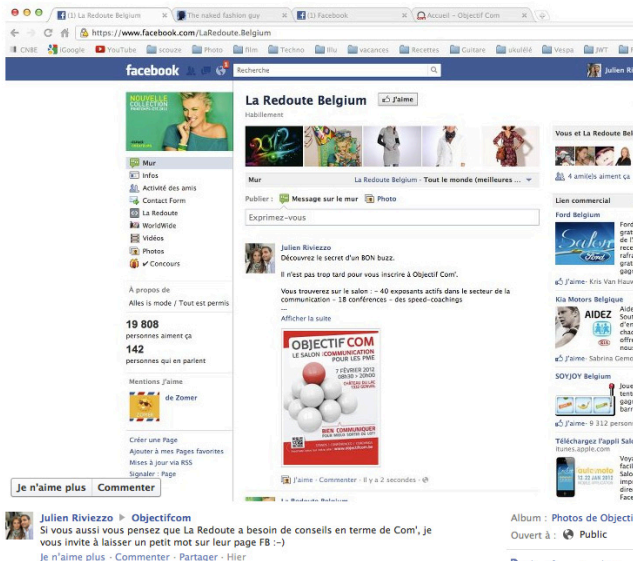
(1) La Redoute Belgium | The naked fashion guy | (1) Facebook | Accueil - Objectif Com

https://www.facebook.com/LaRedoute.Belgium

CNBE | iGoogle | YouTube | scouze | Photo | film | Techno | Illu | vacances | Recettes | Guitare | ukulélé | Vespa | JWT | Them

facebook | Recherche | Julien Riv

NOUVELLE COLLECTION

La Redoute Belgium | J'aime
Habillement

Mur
Infos
Activité des amis
Contact Form
La Redoute
WorldWide
Vidéos
Photos
Concours

À propos de
Alles is mode / Tout est permis

19 808
personnes aiment ça
142
personnes qui en parlent

Mentions J'aime
de Zomer

Créer une Page
Ajouter à mes Pages favorites
Mises à jour via RSS
Signaler la Page

Mur | La Redoute Belgium · Tout le monde (meilleures ...

Publier : Message sur le mur | Photo

Exprimez-vous

Julien Riviezzo
Découvrez le secret d'un BON buzz.

Il n'est pas trop tard pour vous inscrire à Objectif Com'.

Vous trouverez sur le salon : – 40 exposants actifs dans le secteur de la communication – 18 conférences – des speed-coachings
...
Afficher la suite

OBJECTIF COM
LE SALON COMMUNICATION POUR LES PME
7 FÉVRIER 2012
BIEN COMMUNIQUER

J'aime · Commentaire · Il y a 2 secondes ·

La Redoute Belgium

Vous et La Redoute Belgium
4 amis aiment ça

Lien commercial
Ford Belgium
J'aime · Kris Van Hauw

Kia Motors Belgique
AIDEZ
J'aime · Sabrina Gemo

SOYJOY Belgium
J'aime · 9 312 person

Téléchargez l'appli Salo
itunes.apple.com

Je n'aime plus | Commenter

Julien Riviezzo ▸ Objectifcom
Si vous aussi vous pensez que La Redoute a besoin de conseils en terme de Com', je vous invite à laisser un petit mot sur leur page FB :-)
Je n'aime plus · Commenter · Partager · Hier

Album : Photos de Objecti
Ouvert à : Public